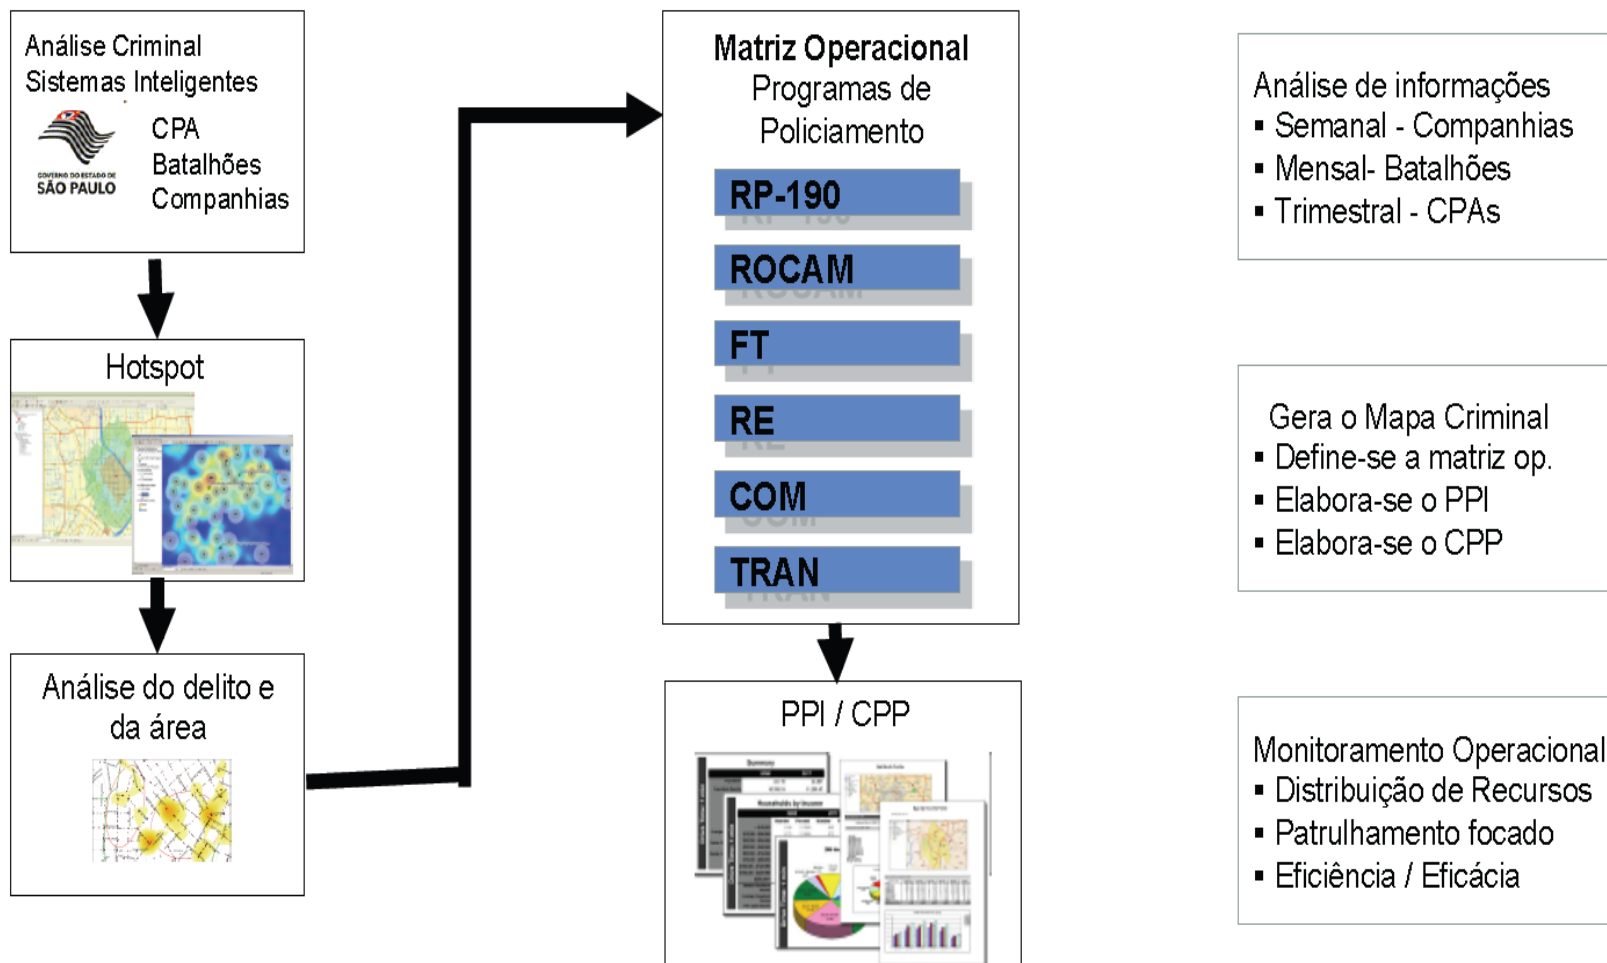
Análise Criminal
Sistemas Inteligentes

GOVERNO DO ESTADO DE SÃO PAULO

CPA
Batalhões
Companhias

Hotspot

Análise do delito e da área

Matriz Operacional
Programas de Policiamento

RP-190

ROCAM

FT

RE

COM

TRAN

PPI / CPP

Análise de informações
▪ Semanal - Companhias
▪ Mensal- Batalhões
▪ Trimestral - CPAs

Gera o Mapa Criminal
▪ Define-se a matriz op.
▪ Elabora-se o PPI
▪ Elabora-se o CPP

Monitoramento Operacional
▪ Distribuição de Recursos
▪ Patrulhamento focado
▪ Eficiência / Eficácia